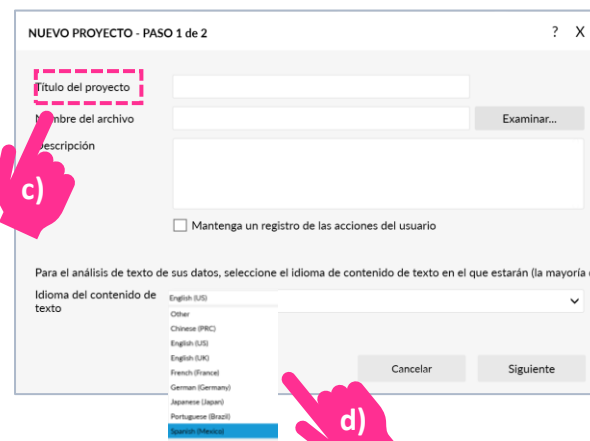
NUEVO PROYECTO - PASO 1 de 2

? X

Título del proyecto

Nombre del archivo

Examinar...

Descripción

c)

Mantenga un registro de las acciones del usuario

Para el análisis de texto de sus datos, seleccione el idioma de contenido de texto en el que estarán (la mayoría

Idioma del contenido de texto

English (US)

Other
Chinese (PRC)
English (US)
English (UK)
French (France)
German (Germany)
Japanese (Japan)
Portuguese (Brazil)
Spanish (Mexico)

Cancelar

Siguiente

d)